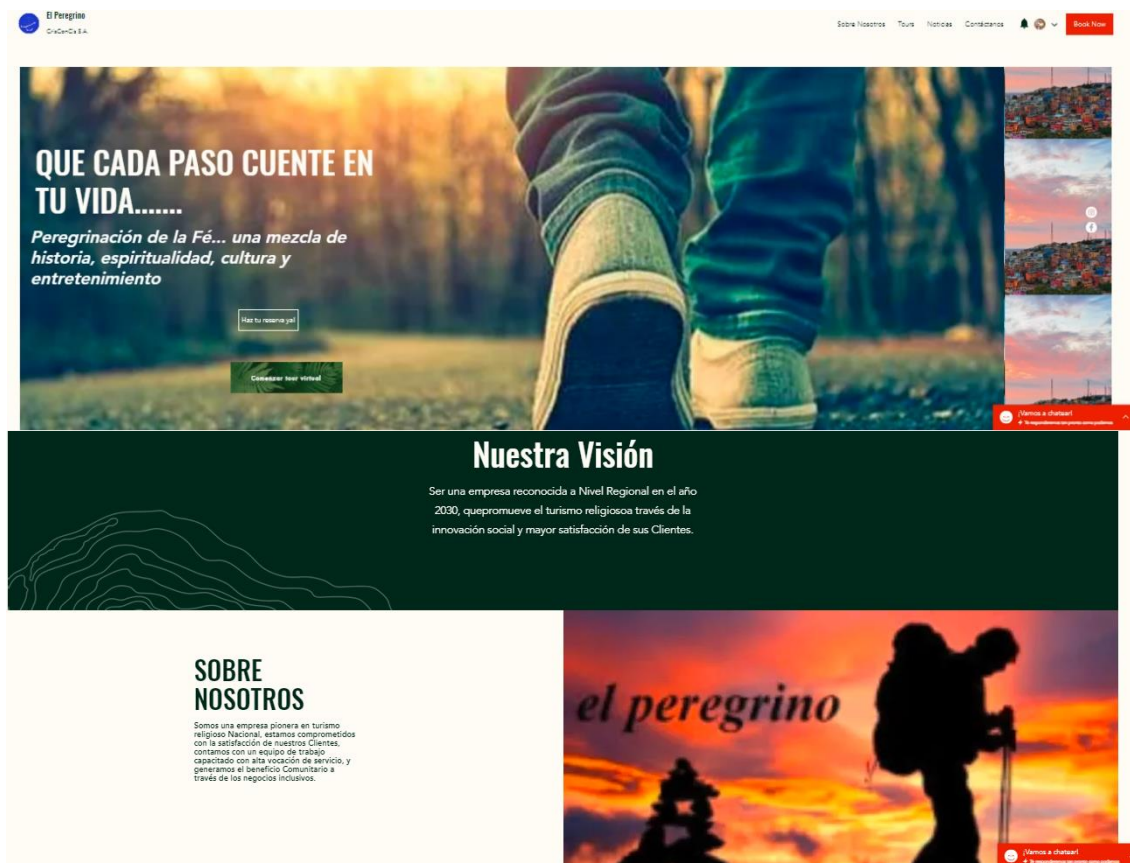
El Peregrino
CraCanCa S.A.

Sobre Nosotros Tours Noticias Contáctanos Book Now

QUE CADA PASO CUENTE EN TU VIDA.......

Peregrinación de la Fé... una mezcla de historia, espiritualidad, cultura y entretenimiento

Haz tu reserva ya!

Comenzar tour virtual

¡Vamos a chatear!
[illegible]

Nuestra Visión

Ser una empresa reconocida a Nivel Regional en el año 2030, quepromueve el turismo religiosoa través de la innovación social y mayor satisfacción de sus Clientes.

SOBRE NOSOTROS

Somos una empresa pionera en turismo religioso Nacional, estamos comprometidos con la satisfacción de nuestros Clientes, contamos con un equipo de trabajo capacitado con alta vocación de servicio, y generamos el beneficio Comunitario a través de los negocios inclusivos.

el peregrino

¡Vamos a chatear!
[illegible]